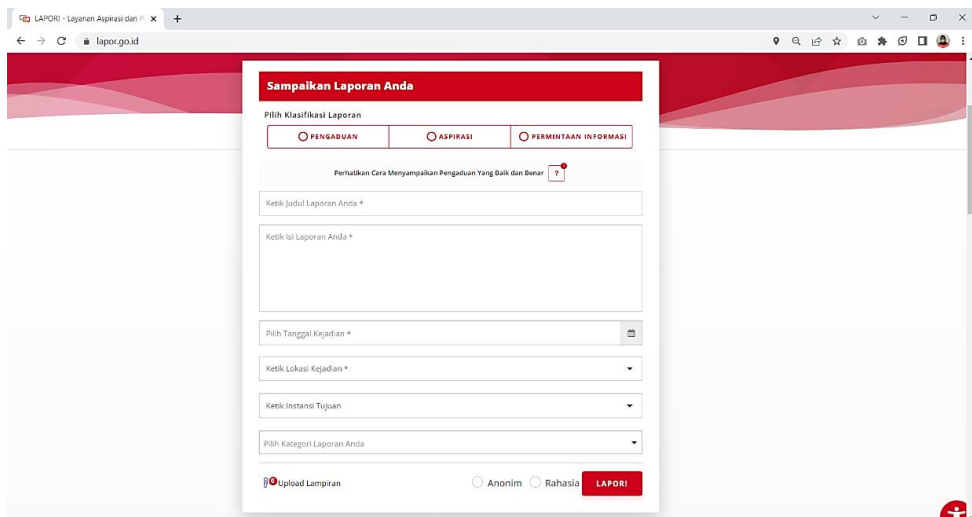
LAPOR! - Layanan Aspirasi dan P ×
+
lapor.go.id

Sampaikan Laporan Anda

Pilih Klasifikasi Laporan

PENGADUAN
ASPIRASI
PERMINTAAN INFORMASI

Perhatikan Cara Menyampaikan Pengaduan Yang Baik dan Benar ?

Ketik Judul Laporan Anda *

Ketik Isi Laporan Anda *

Pilih Tanggal Kejadian *

Ketik Lokasi Kejadian *

Ketik Instansi Tujuan

Pilih Kategori Laporan Anda

Upload Lampiran

Anonim
Rahasia
LAPOR!